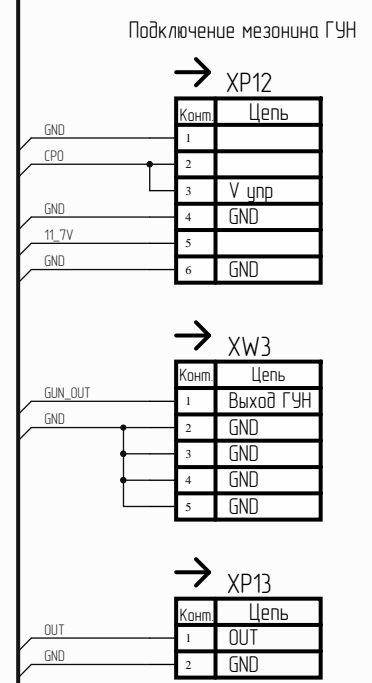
Подключение мезонина ГУН

XP12

| Конт. | Цепь |
|---|---|
| 1 | |
| 2 | |
| 3 | V упр |
| 4 | GND |
| 5 | |
| 6 | GND |

GND
CP0
GND
11_7V
GND

XW3

| Конт. | Цепь |
|---|---|
| 1 | Выход ГУН |
| 2 | GND |
| 3 | GND |
| 4 | GND |
| 5 | GND |

GUN_OUT
GND

XP13

| Конт. | Цепь |
|---|---|
| 1 | OUT |
| 2 | GND |

OUT
GND